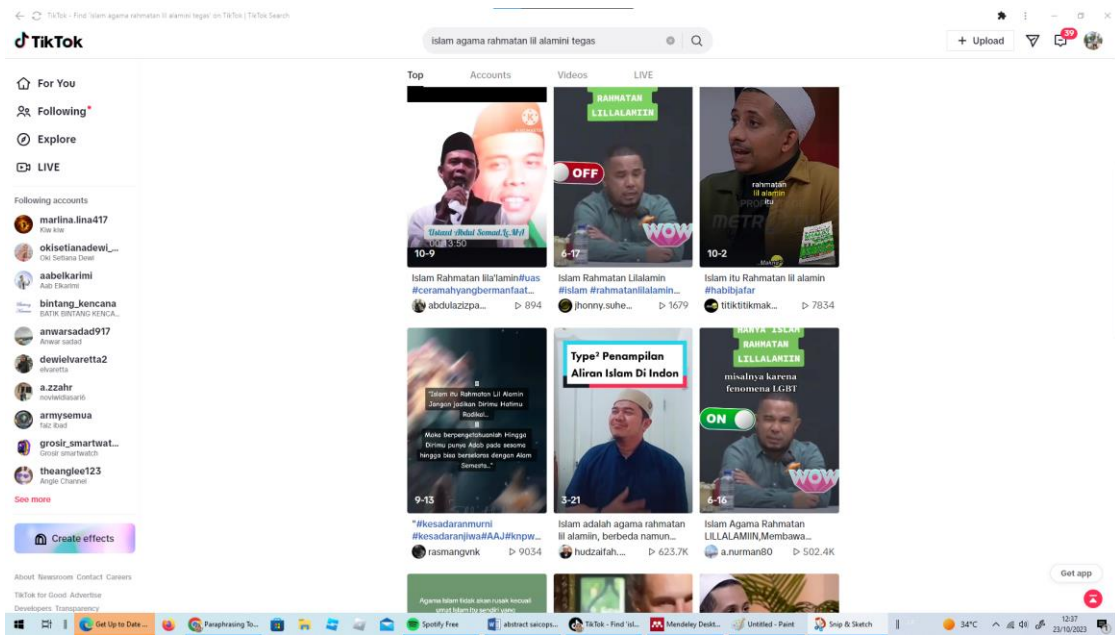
TikTok - Find 'islam agama rahmatan lil alamini tegas' on TikTok | TikTok Search

TikTok

islam agama rahmatan lil alamini tegas

+ Upload

39

For You
Following
Explore
LIVE

Following accounts

marlina.lina417
Kiw kiw
okisetianadewi_...
Oki Setiana Dewi
aabelkarimi
Aab Elkarimi
bintang_kencana
BATIK BINTANG KENCA...
anwarsadad917
Anwar sadad
dewielvaretta2
elvaretta
a.zzahr
noviwidiasarii5
armysemua
faiz ibad
grosir_smartwat...
Grosir smartwatch
theanglee123
Angle Channel

See more

Create effects

About Newsroom Contact Careers
TikTok for Good Advertise
Developers Transparency

Top Accounts Videos LIVE

Ustad Abdul Somad,Lc,MA
10-9
Islam Rahmatan lila'lamin#uas #ceramahyangbermanfaat...
abdulazizpa... 894

RAHMATAN LILLALAMIIN
OFF
WOW
6-17
Islam Rahmatan Lilalamin #islam #rahmatanlilalamin...
jhonny.suhe... 1679

rahmatan lil alamin itu
10-2
Islam itu Rahmatan lil alamin #habibjafar
titiktitikmak... 7834

"Islam itu Rahmatan Lil Alamin Jangan jadikan Dirimu Hatimu Radikal...
Maka berpengetahuanlah Hingga Dirimu punya Adab pada sesama hingga bisa berselaras dengan Alam Semesta..."
9-13
"#kesadaranmurni #kesadaranjiwa#AAJ#knpw...
rasmangvnk 9034

Type² Penampilan Aliran Islam Di Indon
3-21
Islam adalah agama rahmatan lil alamiin, berbeda namun...
hudzaifah.... 623.7K

HANYA ISLAM RAHMATAN LILLALAMIIN
misalnya karena fenomena LGBT
ON
WOW
6-16
Islam Agama Rahmatan LILLALAMIIN,Membawa...
a.nurman80 502.4K

Agama Islam tidak akan rusak kecuali umat Islam itu sendiri yang

Get app

Get Up to Date ... Paraphrasing To... Spotify Free abstract saicops... TikTok - Find 'isl... Mendeley Deskt... Untitled - Paint Snip & Sketch 34°C 12:37 23/10/2023